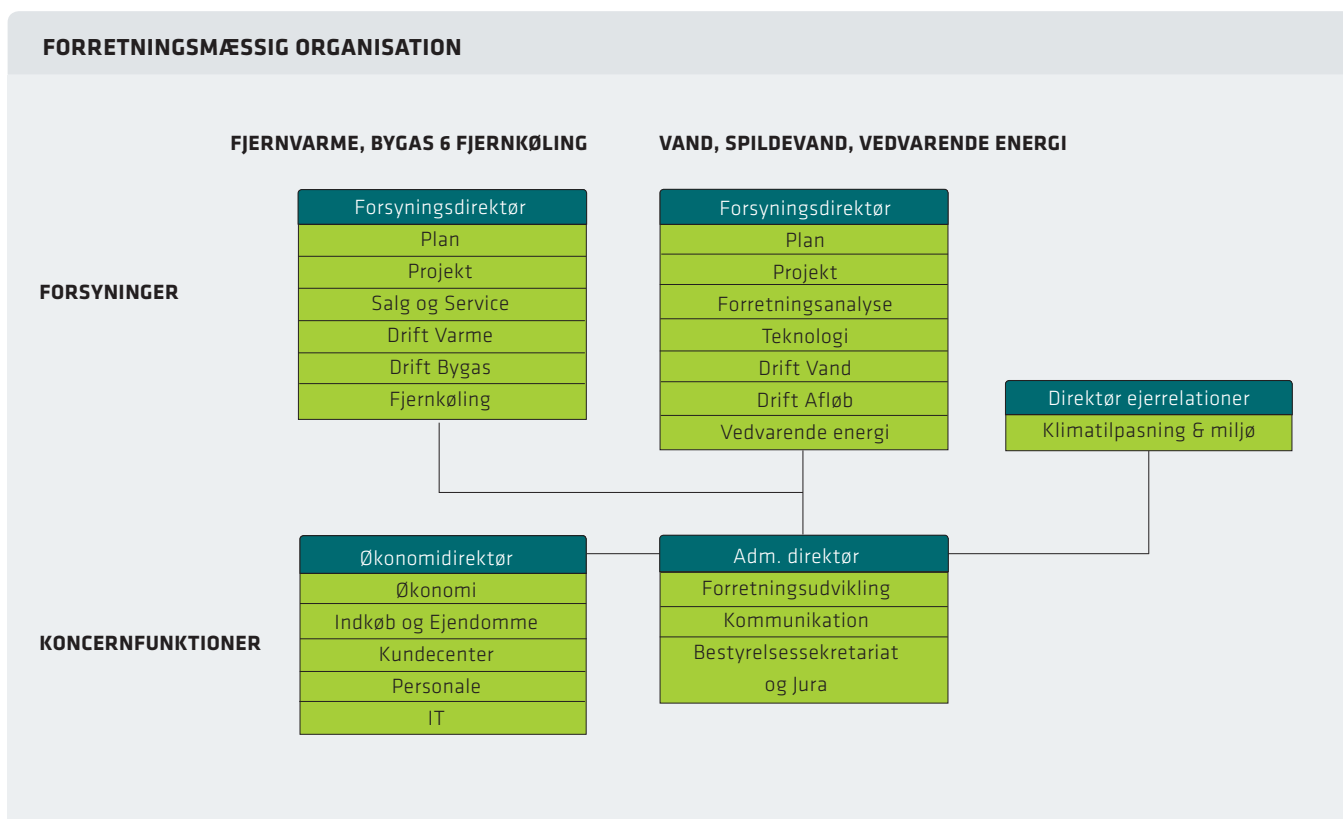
FORRETNINGSMÆSSIG ORGANISATION

FJERNVARME, BYGAS 6 FJERNKØLING

VAND, SPILDEVAND, VEDVARENDE ENERGI

FORSYNINGER

Forsyningsdirektør
Plan
Projekt
Salg og Service
Drift Varme
Drift Bygas
Fjernkøling

Forsyningsdirektør
Plan
Projekt
Forretningsanalyse
Teknologi
Drift Vand
Drift Afløb
Vedvarende energi

Direktør ejerrelationer
Klimatilpasning & miljø

KONCERNFUNKTIONER

Økonomidirektør
Økonomi
Indkøb og Ejendomme
Kundecenter
Personale
IT

Adm. direktør
Forretningsudvikling
Kommunikation
Bestyrelsessekretariat og Jura